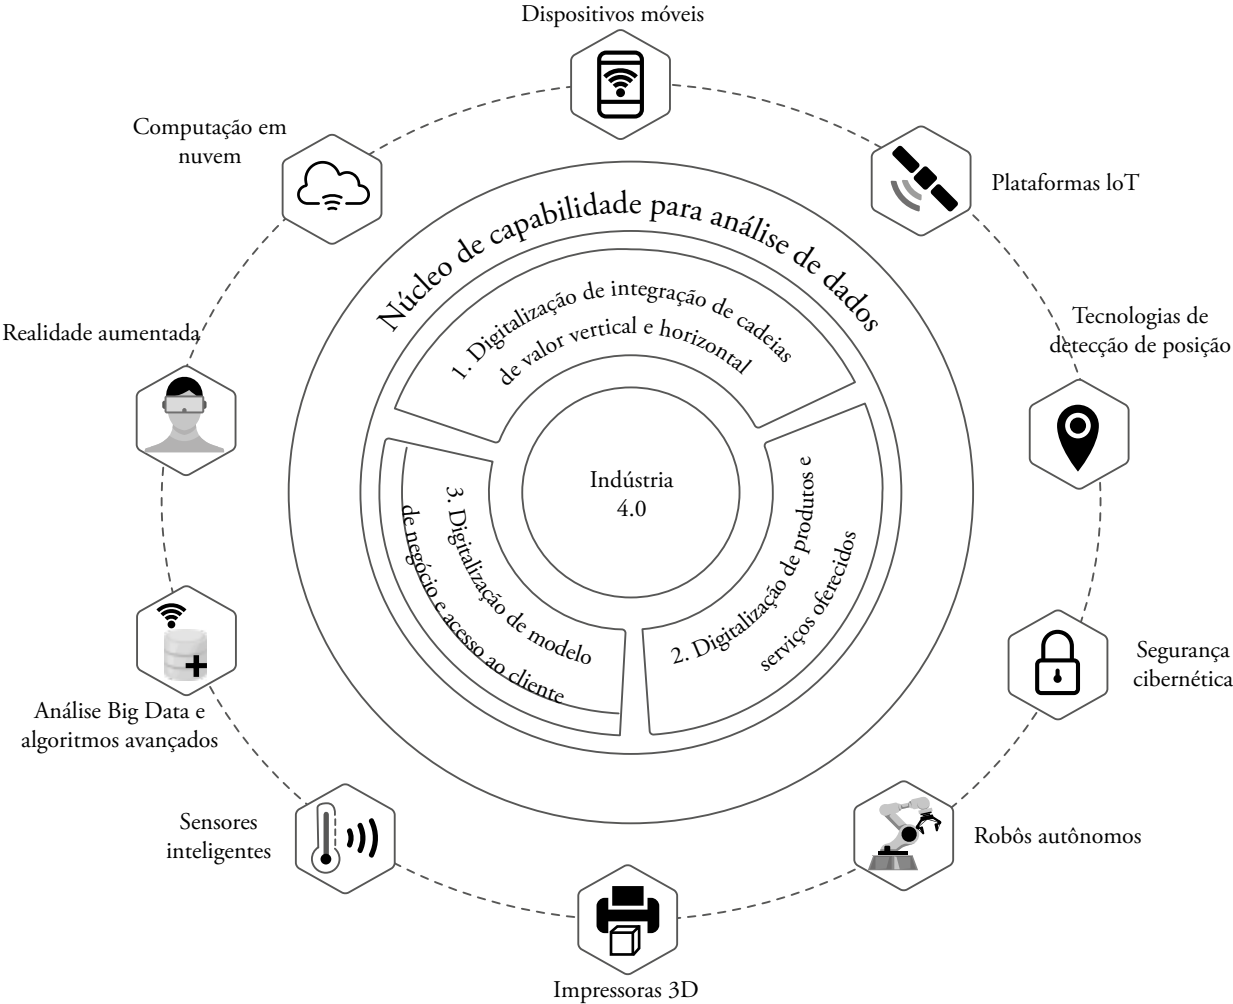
Dispositivos móveis

Plataformas loT

Tecnologias de detecção de posição

Segurança cibernética

Robôs autônomos

Impressoras 3D

Sensores inteligentes

Análise Big Data e algoritmos avançados

Realidade aumentada

Computação em nuvem

Núcleo de capabilidade para análise de dados

1. Digitalização de integração de cadeias de valor vertical e horizontal

2. Digitalização de produtos e serviços oferecidos

3. Digitalização de modelo de negócio e acesso ao cliente

Indústria 4.0